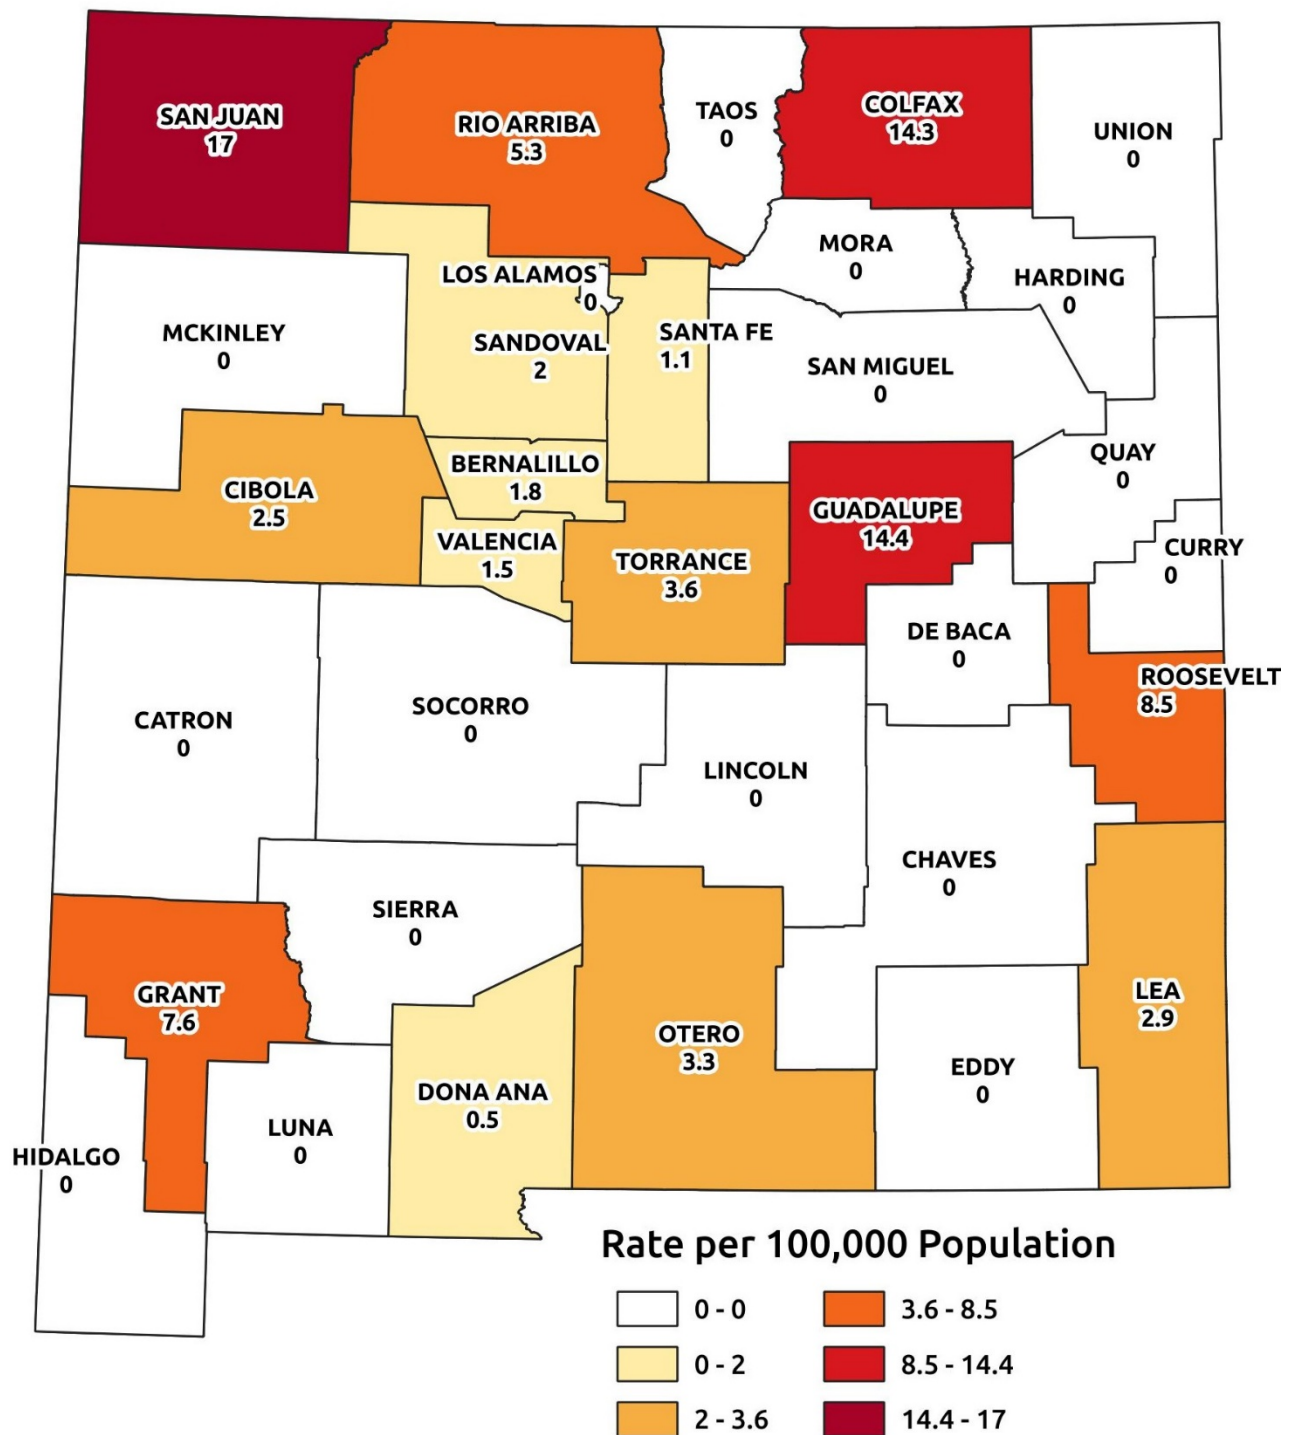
SAN JUAN
17

RIO ARRIBA
5.3

TAOS
0

COLFAX
14.3

UNION
0

MORA
0

HARDING
0

LOS ALAMOS
0

MCKINLEY
0

SANDOVAL
2

SANTA FE
1.1

SAN MIGUEL
0

QUAY
0

BERNALILLO
1.8

CIBOLA
2.5

GUADALUPE
14.4

VALENCIA
1.5

TORRANCE
3.6

CURRY
0

DE BACA
0

ROOSEVELT
8.5

CATRON
0

SOCORRO
0

LINCOLN
0

CHAVES
0

SIERRA
0

GRANT
7.6

LEA
2.9

OTERO
3.3

EDDY
0

DONA ANA
0.5

LUNA
0

HIDALGO
0

Rate per 100,000 Population

0 - 0
0 - 2
2 - 3.6
3.6 - 8.5
8.5 - 14.4
14.4 - 17